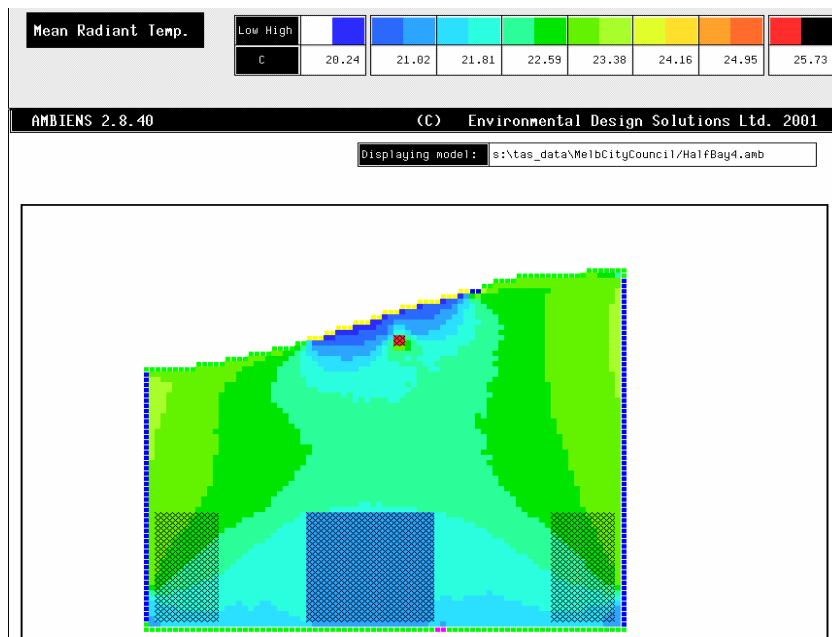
Mean Radiant Temp.

| Low High | | | | | | | |
|---|---|---|---|---|---|---|---|
| C | 20.24 | 21.02 | 21.81 | 22.59 | 23.38 | 24.16 | 24.95 | 25.73 |

AMBIENS 2.8.40 (C) Environmental Design Solutions Ltd. 2001

Displaying model: s:\tas_data\MelbCityCouncil/HalfBay4.amb